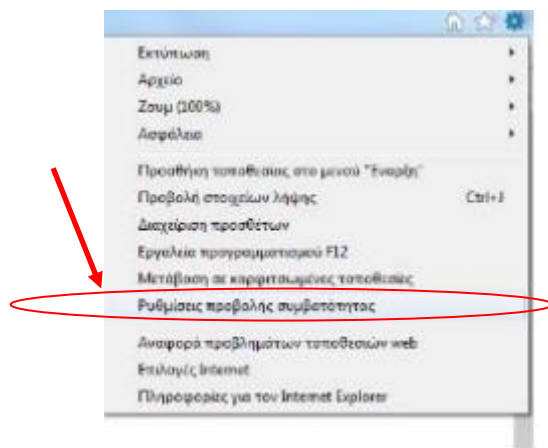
Εκτύπωση
Αρχείο
Ζουμ (100%)
Ασφάλεια

Προσθήκη τοποθεσίας στο μενού "Έναρξη"
Προβολή στοιχείων λήψης Ctrl+J
Διαχείριση προσθέτων
Εργαλεία προγραμματισμού F12
Μετάβαση σε καρφιτσωμένες τοποθεσίες
Ρυθμίσεις προβολής συμβατότητας

Αναφορά προβλημάτων τοποθεσιών web
Επιλογές Internet
Πληροφορίες για τον Internet Explorer